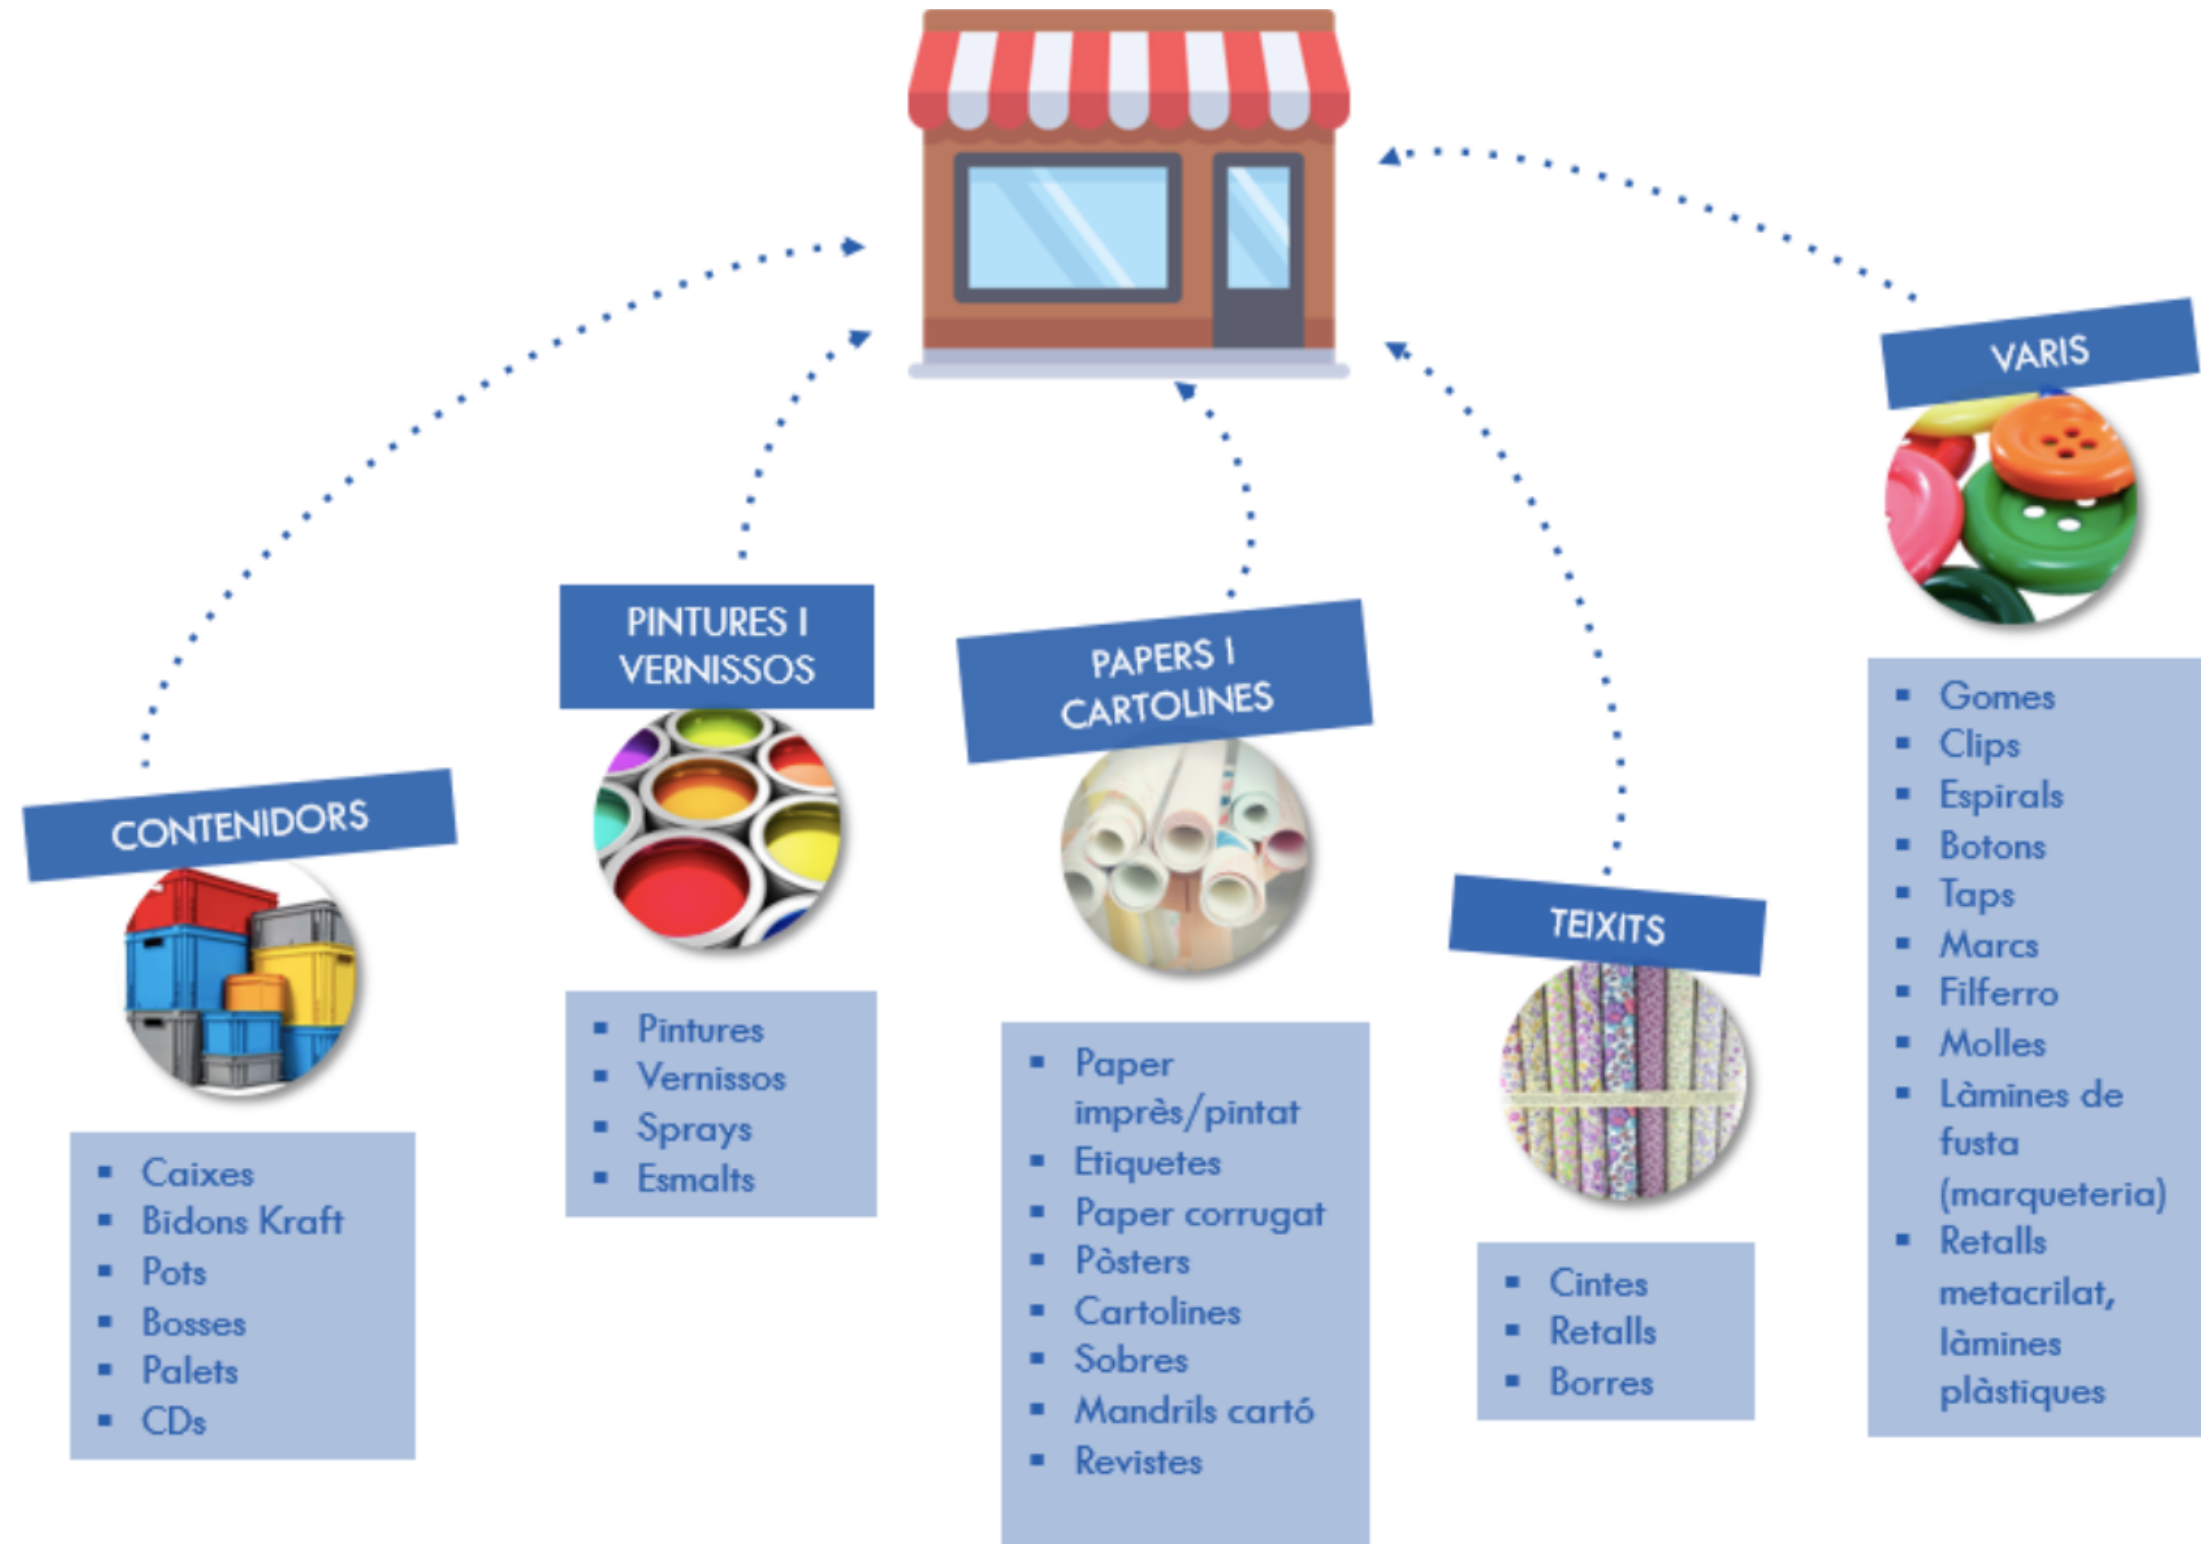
CONTENIDORS

- Caixes
- Bidons Kraft
- Pots
- Bosses
- Palets
- CDs

PINTURES I VERNISSOS

- Pintures
- Vernissos
- Sprays
- Esmalts

PAPERS I CARTOLINES

- Paper imprès/pintat
- Etiquetes
- Paper corrugat
- Pòsters
- Cartolines
- Sobres
- Mandrils cartó
- Revistes

TEIXITS

- Cintes
- Retalls
- Borres

VARIS

- Gomes
- Clips
- Espirals
- Botons
- Taps
- Marcs
- Filferro
- Molles
- Làmines de fusta (marqueteria)
- Retalls metacrilat, làmines plàstiques